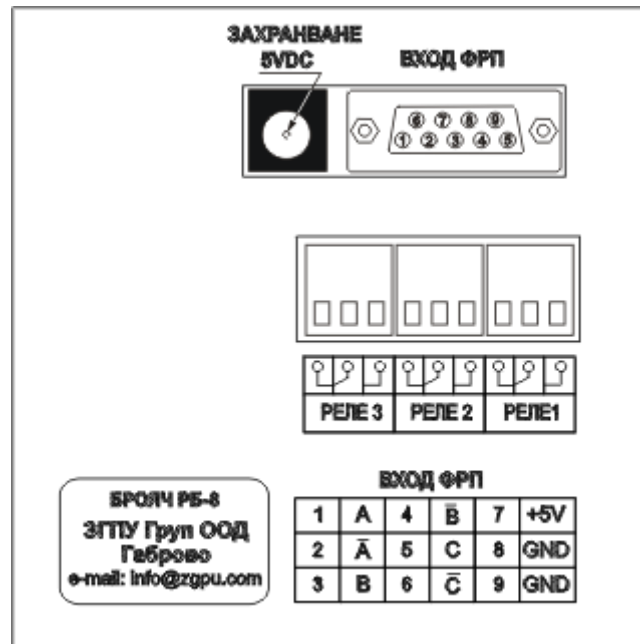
ЗАХРАНВАНЕ
5VDC

ВХОД ФРП

⑥ ⑦ ⑧ ⑨
① ② ③ ④ ⑤

РЕЛЕ 3
РЕЛЕ 2
РЕЛЕ1

БРОЯЧ РБ-8
ЗГПУ Груп ООД
Габрово
e-mail: info@zgpu.com

ВХОД ФРП

| 1 | A | 4 | $\bar{B}$ | 7 | +5V |
|---|---|---|---|---|---|
| 2 | $\bar{A}$ | 5 | C | 8 | GND |
| 3 | B | 6 | $\bar{C}$ | 9 | GND |